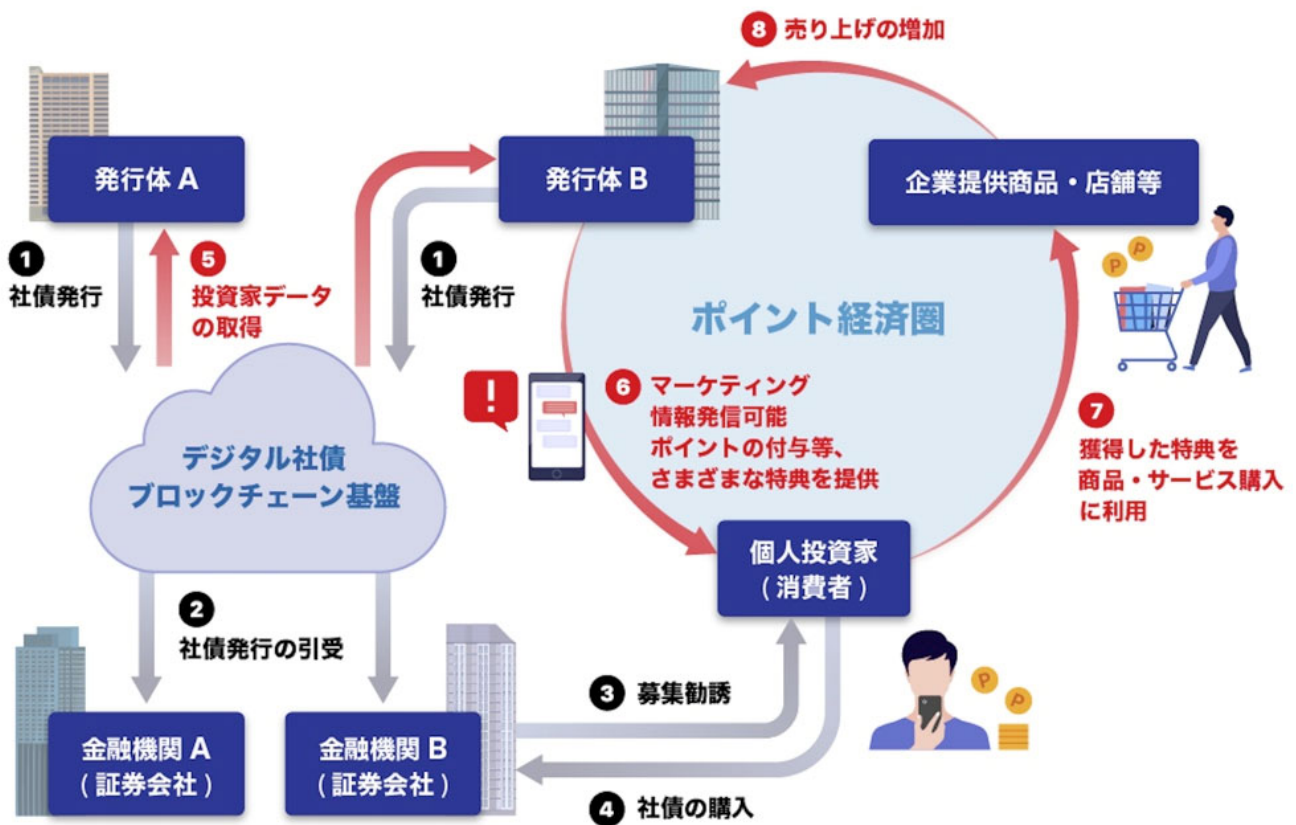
8 売り上げの増加

発行体 A

1 社債発行

5 投資家データの取得

発行体 B

1 社債発行

企業提供商品・店舗等

ポイント経済圏

6 マーケティング情報発信可能 ポイントの付与等、さまざまな特典を提供

7 獲得した特典を商品・サービス購入に利用

デジタル社債 ブロックチェーン基盤

個人投資家 （消費者）

2 社債発行の引受

3 募集勧誘

金融機関 A （証券会社）

金融機関 B （証券会社）

4 社債の購入